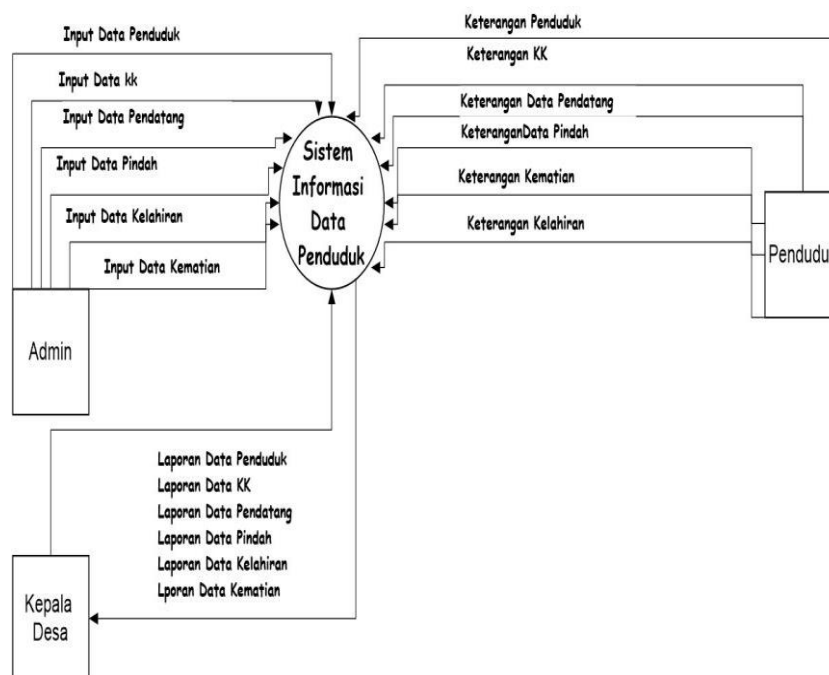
Input Data Penduduk

Input Data kk

Input Data Pendatang

Input Data Pindah

Input Data Kelahiran

Input Data Kematian

Keterangan Penduduk

Keterangan KK

Keterangan Data Pendatang

KeteranganData Pindah

Keterangan Kematian

Keterangan Kelahiran

Sistem Informasi Data Penduduk

Admin

Pendudu

Laporan Data Penduduk
Laporan Data KK
Laporan Data Pendatang
Laporan Data Pindah
Laporan Data Kelahiran
Lporan Data Kematian

Kepala Desa